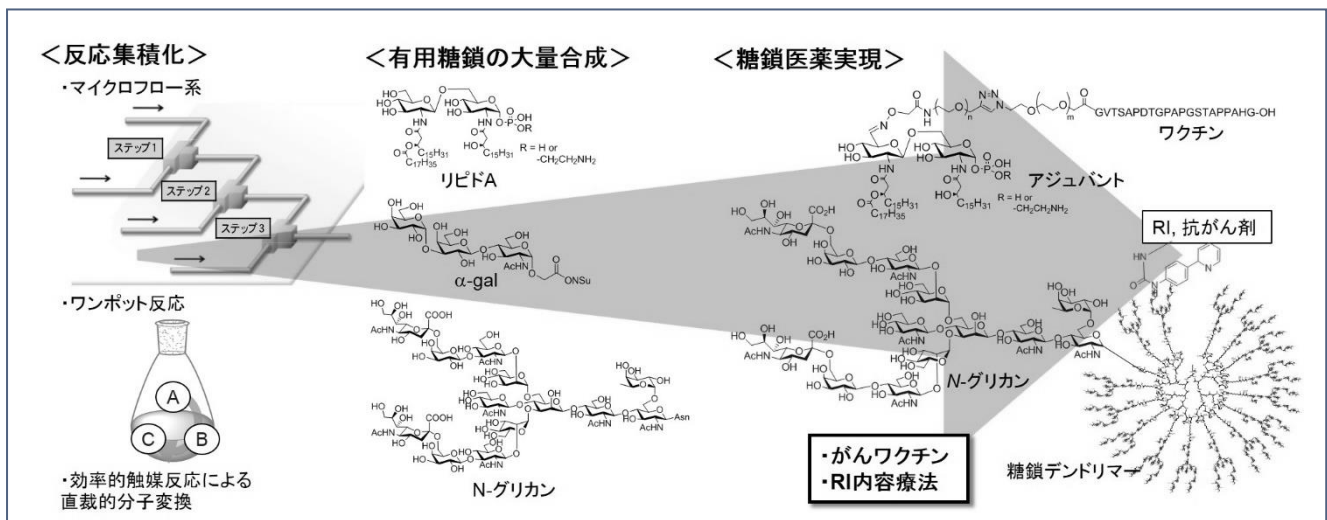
<反応集積化>

・マイクロフロー系

ステップ1

ステップ2

ステップ3

・ワンポット反応

A

C

B

・効率的触媒反応による直裁的分子変換

<有用糖鎖の大量合成>

R = H or -CH$_2$CH$_2$NH$_2$

リピドA

α-gal

ONSu

N-グリカン

<糖鎖医薬実現>

GVTSAPDTGPAPGSTAPPAHG-OH

ワクチン

アジュバント

R = H or -CH$_2$CH$_2$NH$_2$

RI, 抗がん剤

N-グリカン

・がんワクチン
・RI内容療法

糖鎖デンドリマー